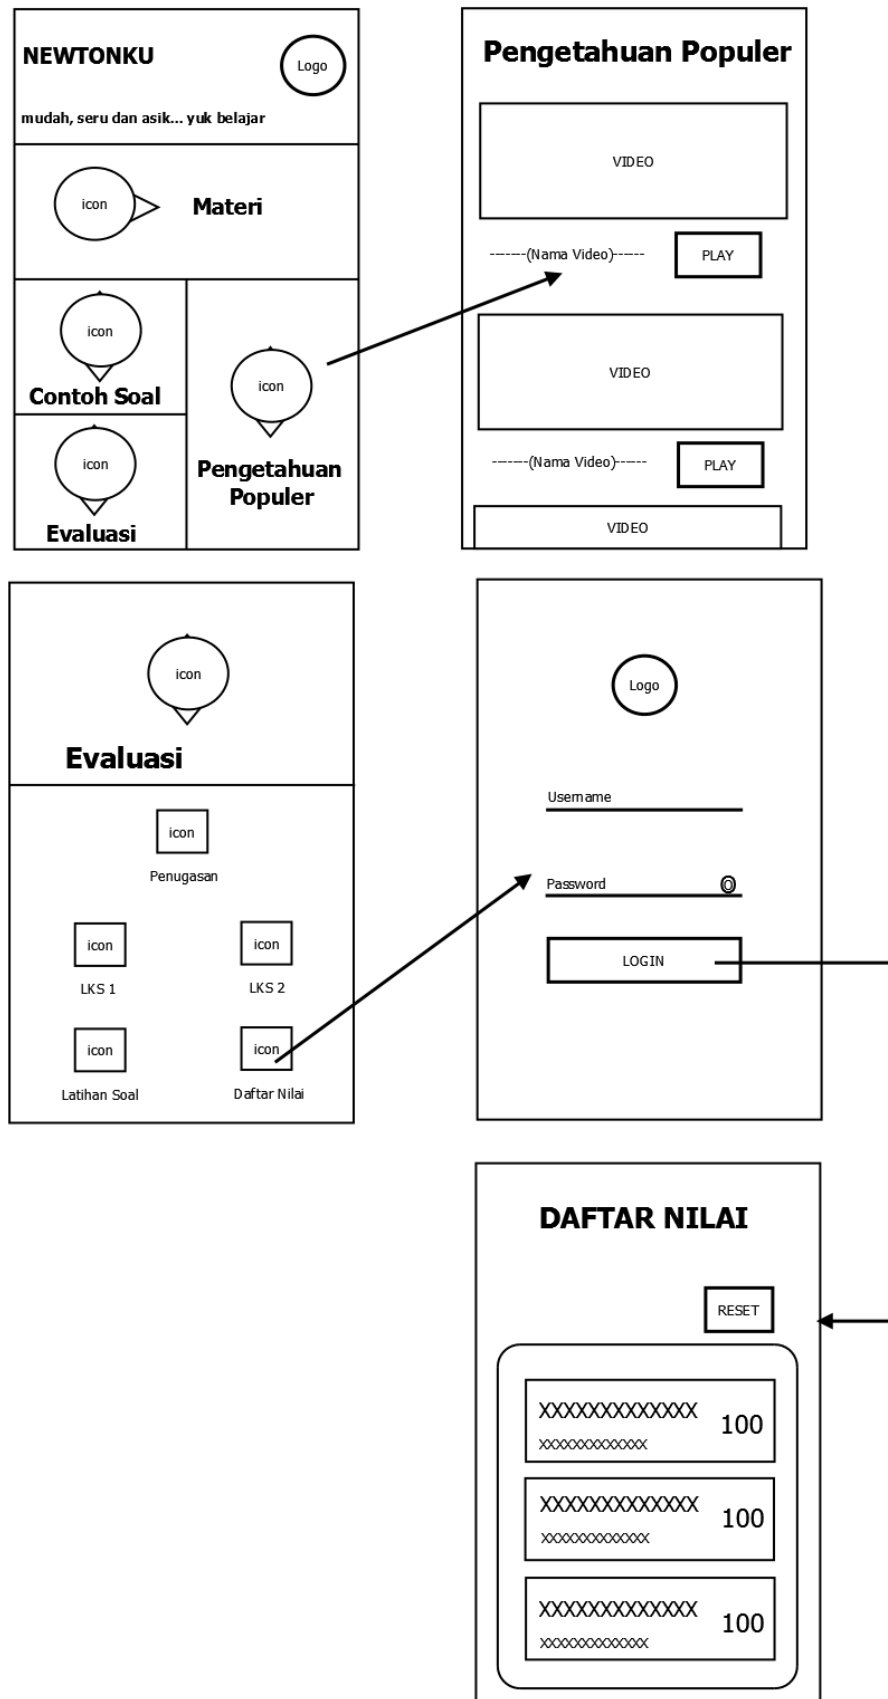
NEWTONKU

Logo

mudah, seru dan asik... yuk belajar

icon

Materi

icon

Contoh Soal

icon

Pengetahuan Populer

icon

Evaluasi

Pengetahuan Populer

VIDEO

-------(Nama Video)------

PLAY

VIDEO

-------(Nama Video)------

PLAY

VIDEO

icon

Evaluasi

icon

Penugasan

icon

LKS 1

icon

LKS 2

icon

Latihan Soal

icon

Daftar Nilai

Logo

Username

Password

LOGIN

DAFTAR NILAI

RESET

XXXXXXXXXXXXX
XXXXXXXXXXXXX
100

XXXXXXXXXXXXX
XXXXXXXXXXXXX
100

XXXXXXXXXXXXX
XXXXXXXXXXXXX
100